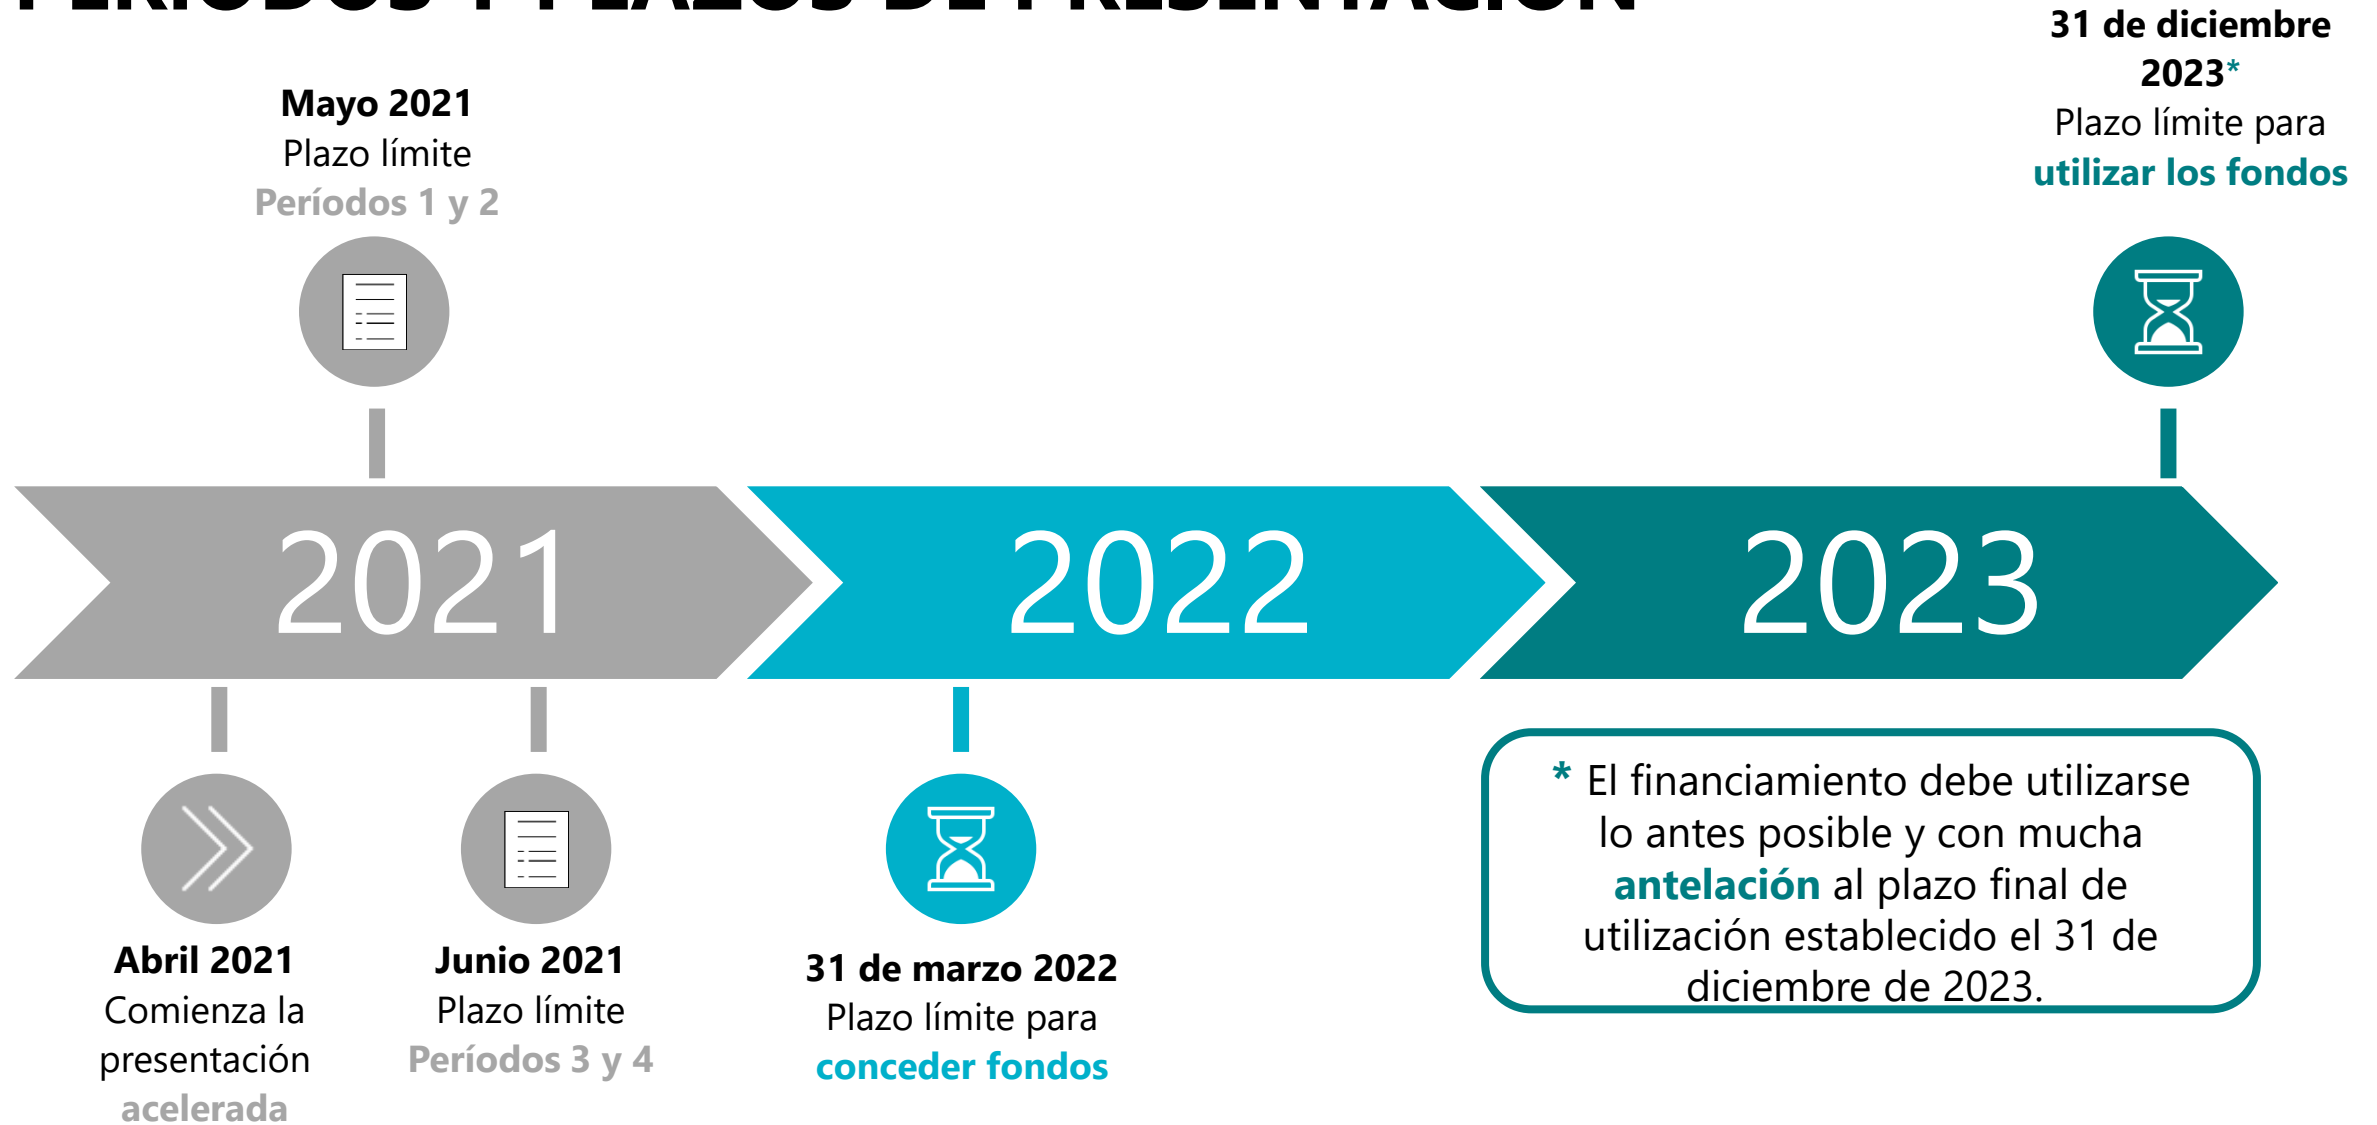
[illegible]

Mayo 2021
Plazo límite
Períodos 1 y 2

31 de diciembre 2023*
Plazo límite para
utilizar los fondos

2021

2022

2023

Abril 2021
Comienza la presentación
acelerada

Junio 2021
Plazo límite
Períodos 3 y 4

31 de marzo 2022
Plazo límite para
conceder fondos

* El financiamiento debe utilizarse lo antes posible y con mucha antelación al plazo final de utilización establecido el 31 de diciembre de 2023.